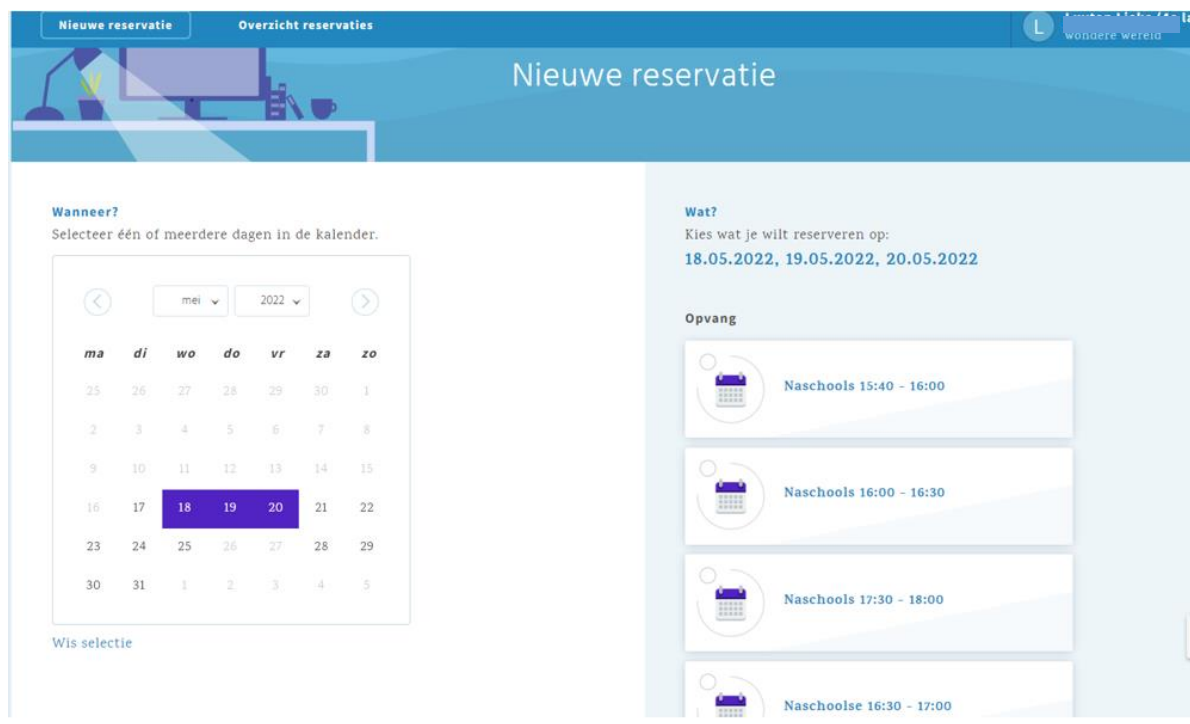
Nieuwe reservatie Overzicht reservaties

L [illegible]
wondere wereld

Nieuwe reservatie

Wanneer?
Selecteer één of meerdere dagen in de kalender.

mei 2022

| ma | di | wo | do | vr | za | zo |
|---|---|---|---|---|---|---|
| 25 | 26 | 27 | 28 | 29 | 30 | 1 |
| 2 | 3 | 4 | 5 | 6 | 7 | 8 |
| 9 | 10 | 11 | 12 | 13 | 14 | 15 |
| 16 | 17 | 18 | 19 | 20 | 21 | 22 |
| 23 | 24 | 25 | 26 | 27 | 28 | 29 |
| 30 | 31 | 1 | 2 | 3 | 4 | 5 |

Wis selectie

Wat?
Kies wat je wilt reserveren op:
18.05.2022, 19.05.2022, 20.05.2022

Opvang

Naschools 15:40 - 16:00

Naschools 16:00 - 16:30

Naschools 17:30 - 18:00

Naschoolse 16:30 - 17:00